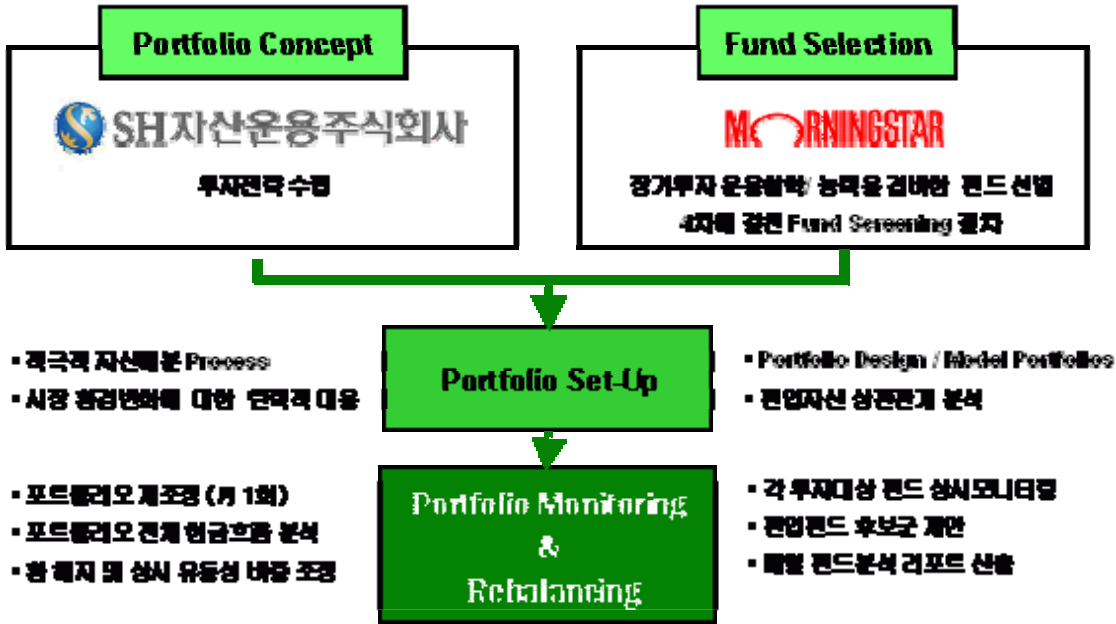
Portfolio Concept

SH자산운용주식회사

투자전략 수립

Fund Selection

MORNINGSTAR

장기투자 운용철학/ 능력을 검비한 펀드 선별
4차례 걸친 Fund Screening 절차

• 적극적 자산배분 Process
• 시장 환경변화에 대한 탄력적 대응

Portfolio Set-Up

• Portfolio Design / Model Portfolios
• 편입자산 상관관계 분석

• 포트폴리오 재조정 (月 1회)
• 포트폴리오 전체 현금흐름 분석
• 환 헤지 및 상시 유동성 비중 조정

Portfolio Monitoring
&
Rebalancing

• 각 투자대상 펀드 상시모니터링
• 편입펀드 후보군 제안
• 매월 펀드분석 리포트 산출